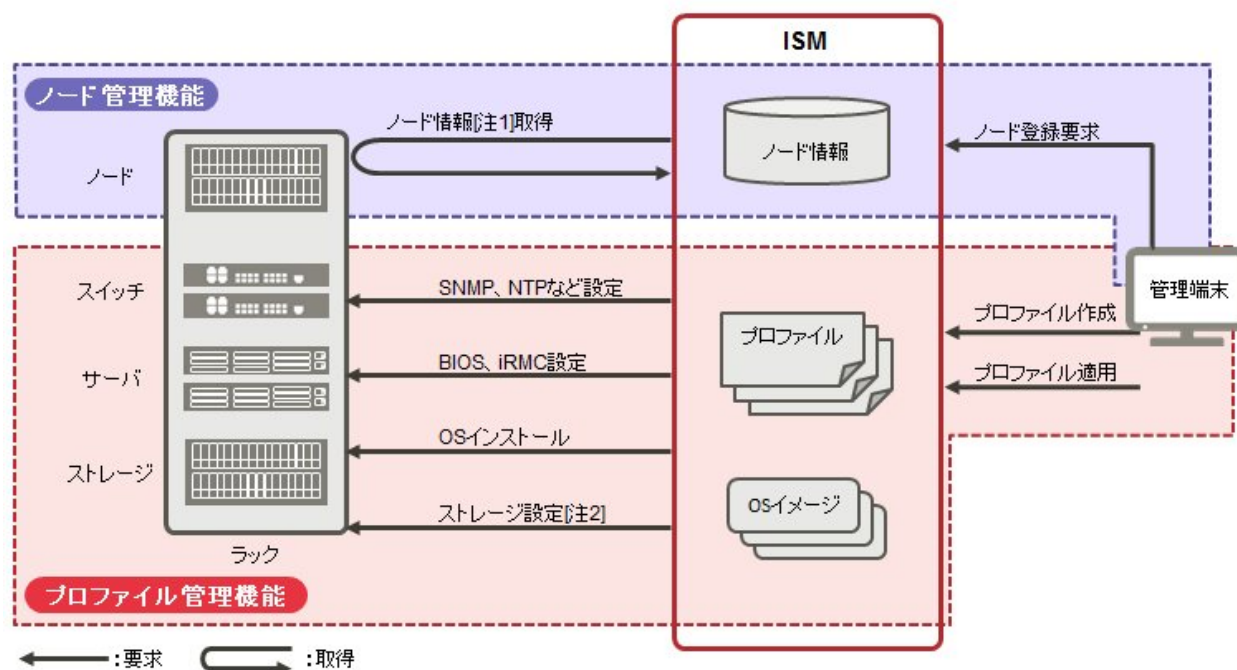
ISM

ノード管理機能

ノード

ノード情報[注1]取得

ノード情報

ノード登録要求

管理端末

スイッチ

SNMP、NTPなど設定

プロファイル作成

サーバ

BIOS、iRMC設定

プロファイル

プロファイル適用

OSインストール

ストレージ

ストレージ設定[注2]

OSイメージ

ラック

プロファイル管理機能

:要求 :取得